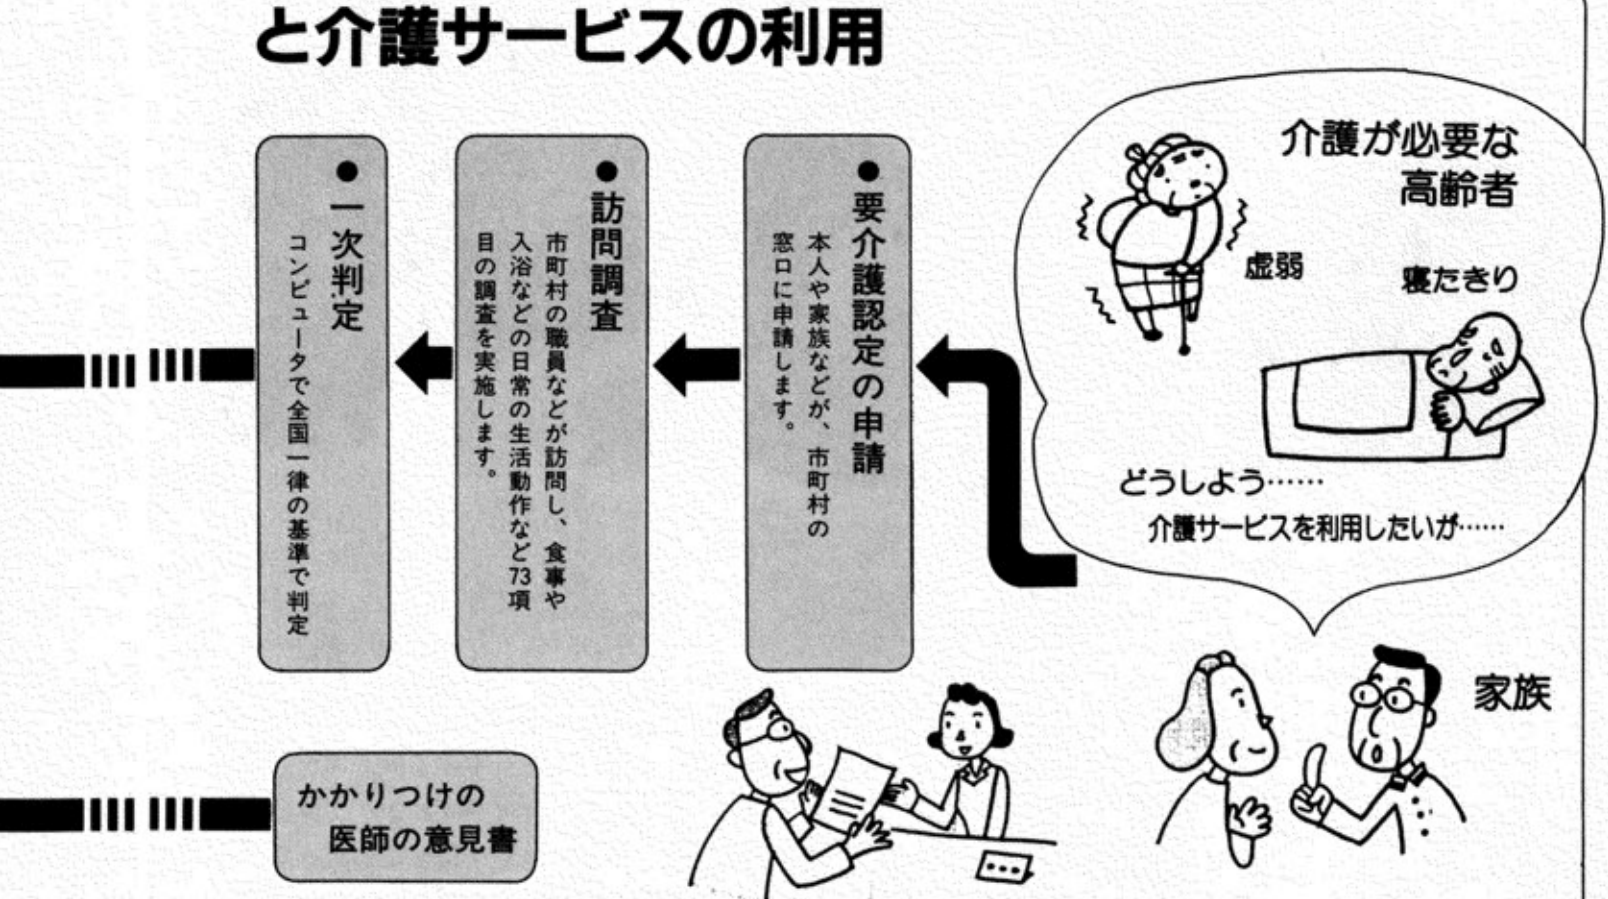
と介護サービスの利用

介護が必要な高齢者

虚弱

寝たきり

どうしよう……

介護サービスを利用したいが……

家族

●要介護認定の申請
本人や家族などが、市町村の窓口に申請します。

●訪問調査
市町村の職員などが訪問し、食事や入浴などの日常の生活動作など73項目の調査を実施します。

●一次判定
コンピュータで全国一律の基準で判定

かかりつけの医師の意見書